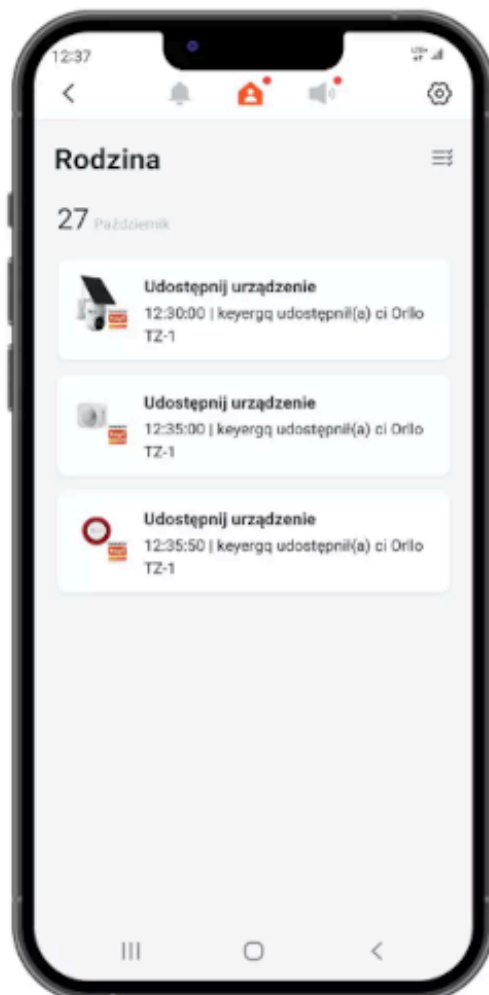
12:37

Rodzina

27 Październik

Udostępnij urządzenie
12:30:00 | keyergq udostępnił(a) ci Orllo TZ-1

Udostępnij urządzenie
12:35:00 | keyergq udostępnił(a) ci Orllo TZ-1

Udostępnij urządzenie
12:35:50 | keyergq udostępnił(a) ci Orllo TZ-1